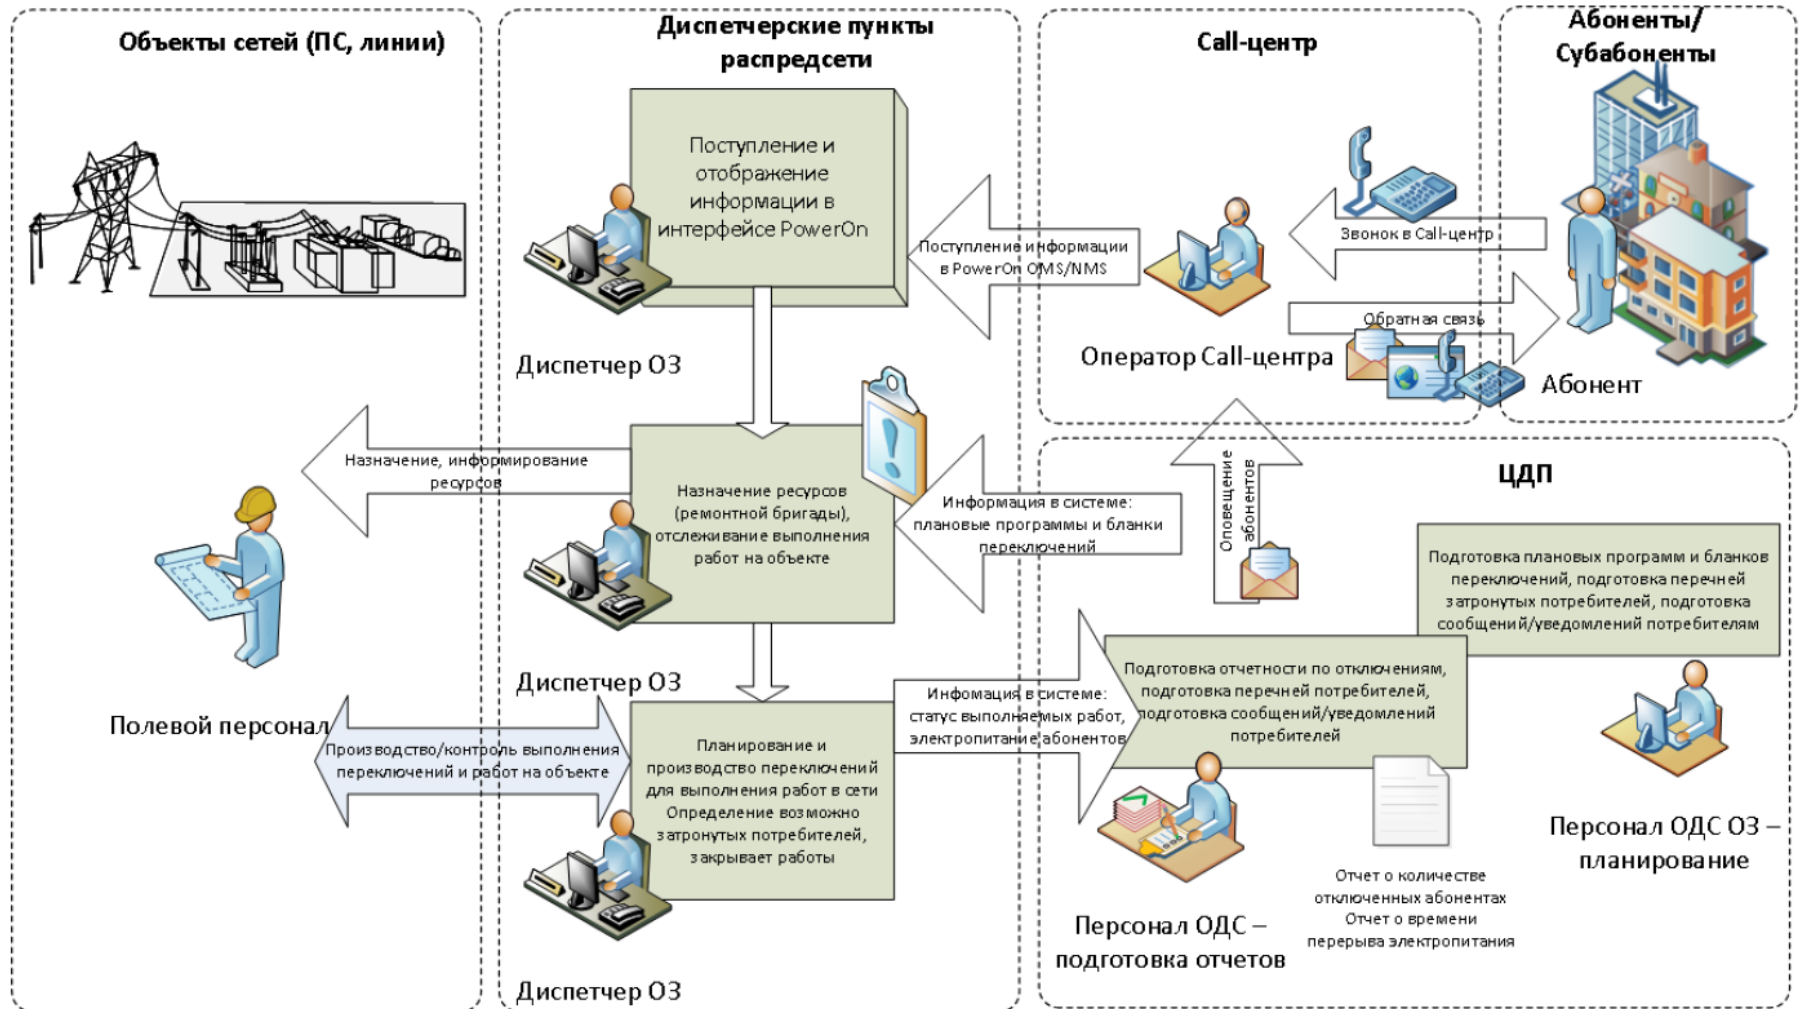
Объекты сетей (ПС, линии)

Диспетчерские пункты распредсети

Call-центр

Абоненты/ Субабоненты

Поступление и отображение информации в интерфейсе PowerOn

Поступление информации в PowerOn OMS/NMS

Звонок в Call-центр

Обратная связь

Диспетчер ОЗ

Оператор Call-центра

Абонент

Назначение, информирование ресурсов

Назначение ресурсов (ремонтной бригады), отслеживание выполнения работ на объекте

Информация в системе: плановые программы и бланки переключений

Оповещение абонентов

ЦДП

Подготовка плановых программ и бланков переключений, подготовка перечней затронутых потребителей, подготовка сообщений/уведомлений потребителям

Диспетчер ОЗ

Полевой персонал

Инфомация в системе: статус выполняемых работ, электропитание абонентов

Подготовка отчетности по отключениям, подготовка перечней потребителей, подготовка сообщений/уведомлений потребителей

Производство/контроль выполнения переключений и работ на объекте

Планирование и производство переключений для выполнения работ в сети Определение возможно затронутых потребителей, закрывает работы

Персонал ОДС ОЗ – планирование

Отчет о количестве отключенных абонентах Отчет о времени перерыва электропитания

Персонал ОДС – подготовка отчетов

Диспетчер ОЗ